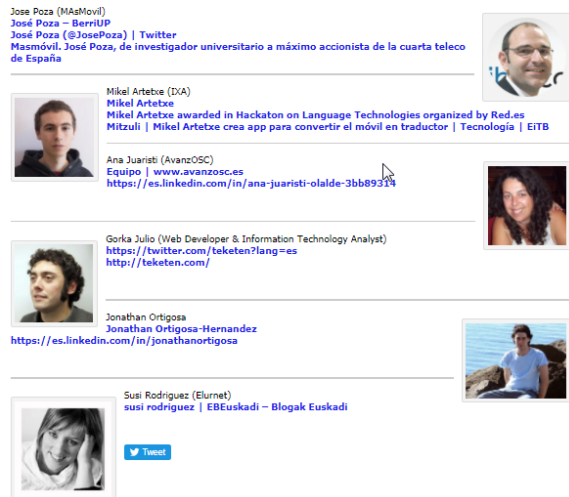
Jose Poza (MAsMovil)
José Poza – BerriUP
José Poza (@JosePoza) | Twitter
Masmóvil. José Poza, de investigador universitario a máximo accionista de la cuarta teleco de España

Mikel Artetxe (IXA)
Mikel Artetxe
Mikel Artetxe awarded in Hackaton on Language Technologies organized by Red.es
Mitzuli | Mikel Artetxe crea app para convertir el móvil en traductor | Tecnología | EiTB

Ana Juaristi (AvanzOSC)
Equipo | www.avanzosc.es
https://es.linkedin.com/in/ana-juaristi-olalde-3bb89314

Gorka Julio (Web Developer & Information Technology Analyst)
https://twitter.com/teketen?lang=es
http://teketen.com/

Jonathan Ortigosa
Jonathan Ortigosa-Hernandez
https://es.linkedin.com/in/jonathanortigosa

Susi Rodriguez (Elurnet)
susi rodriguez | EBEuskadi – Blogak Euskadi

Tweet